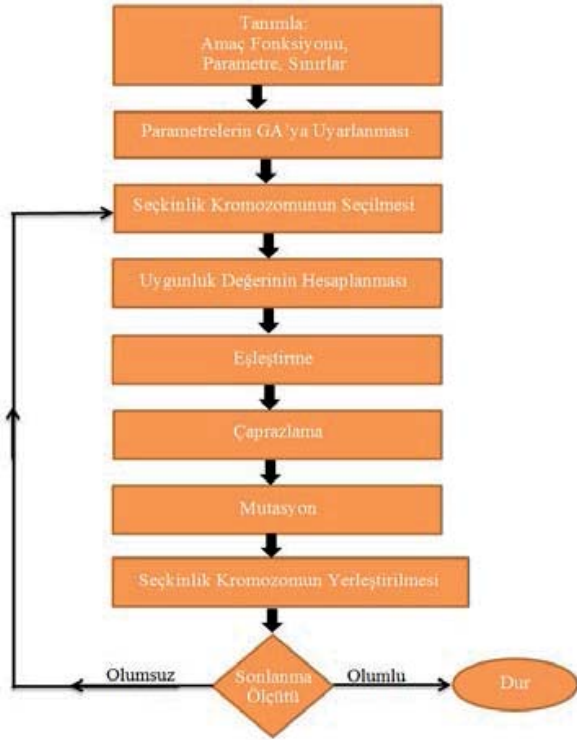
Tanımla:
Amaç Fonksiyonu,
Parametre, Sınırlar

Parametrelerin GA'ya Uyarlanması

Seçkinlik Kromozomunun Seçilmesi

Uygunluk Değerinin Hesaplanması

Eşleştirme

Çaprazlama

Mutasyon

Seçkinlik Kromozomun Yerleştirilmesi

Olumsuz

Sonlanma Ölçütü

Olumlu

Dur